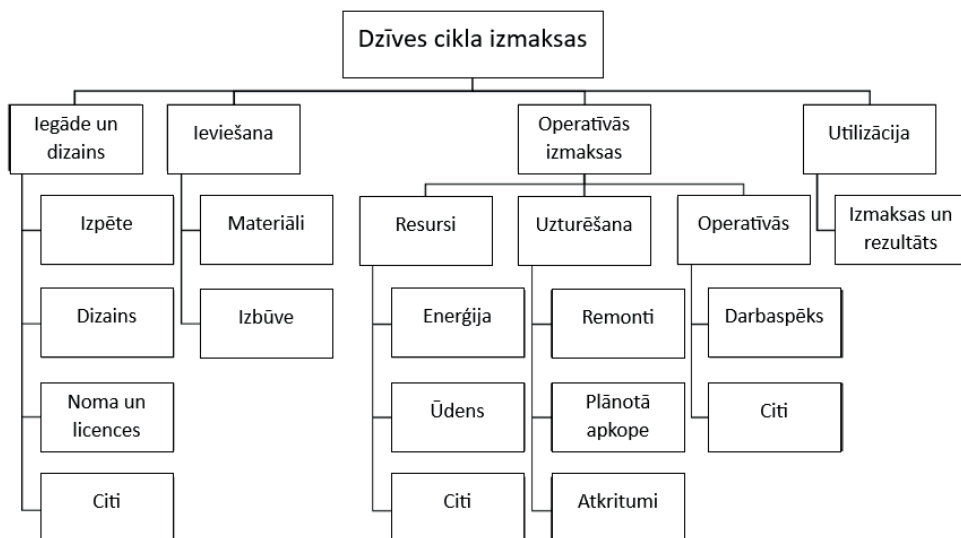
Dzīves cikla izmaksas

Iegāde un dizains

Izpēte

Dizains

Noma un licences

Citi

Ieviešana

Materiāli

Izbūve

Operatīvās izmaksas

Resursi

Enerģija

Ūdens

Citi

Uzturēšana

Remonti

Plānotā apkope

Atkritumi

Operatīvās

Darbaspēks

Citi

Utilizācija

Izmaksas un rezultāts